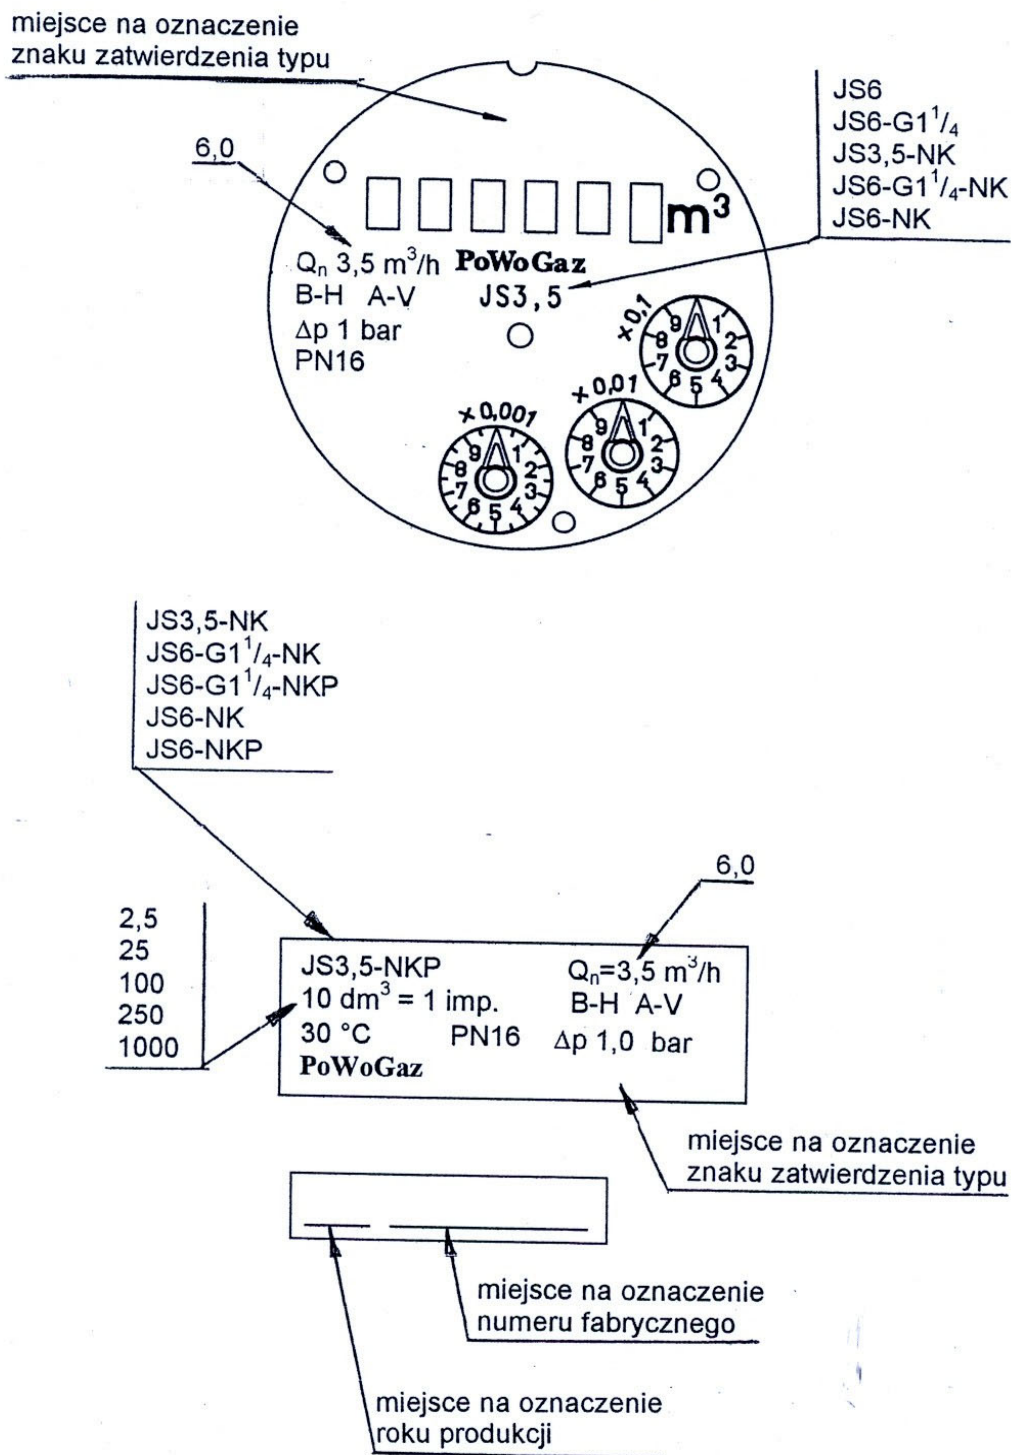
miejsce na oznaczenie znaku zatwierdzenia typu

JS6
JS6-G$1^1/_4$
JS3,5-NK
JS6-G$1^1/_4$-NK
JS6-NK

6,0

$m^3$

$Q_n$ 3,5 $m^3/h$ PoWoGaz
B-H A-V JS3,5
$\Delta p$ 1 bar
PN16

x0,1
9 1 2 3 4 5 6 7 8

x0,01
9 1 2 3 4 5 6 7 8

x0,001
9 1 2 3 4 5 6 7 8

JS3,5-NK
JS6-G$1^1/_4$-NK
JS6-G$1^1/_4$-NKP
JS6-NK
JS6-NKP

6,0

2,5
25
100
250
1000

JS3,5-NKP
10 $dm^3$ = 1 imp.
30 °C PN16
PoWoGaz

$Q_n$=3,5 $m^3/h$
B-H A-V
$\Delta p$ 1,0 bar

miejsce na oznaczenie znaku zatwierdzenia typu

miejsce na oznaczenie numeru fabrycznego

miejsce na oznaczenie roku produkcji